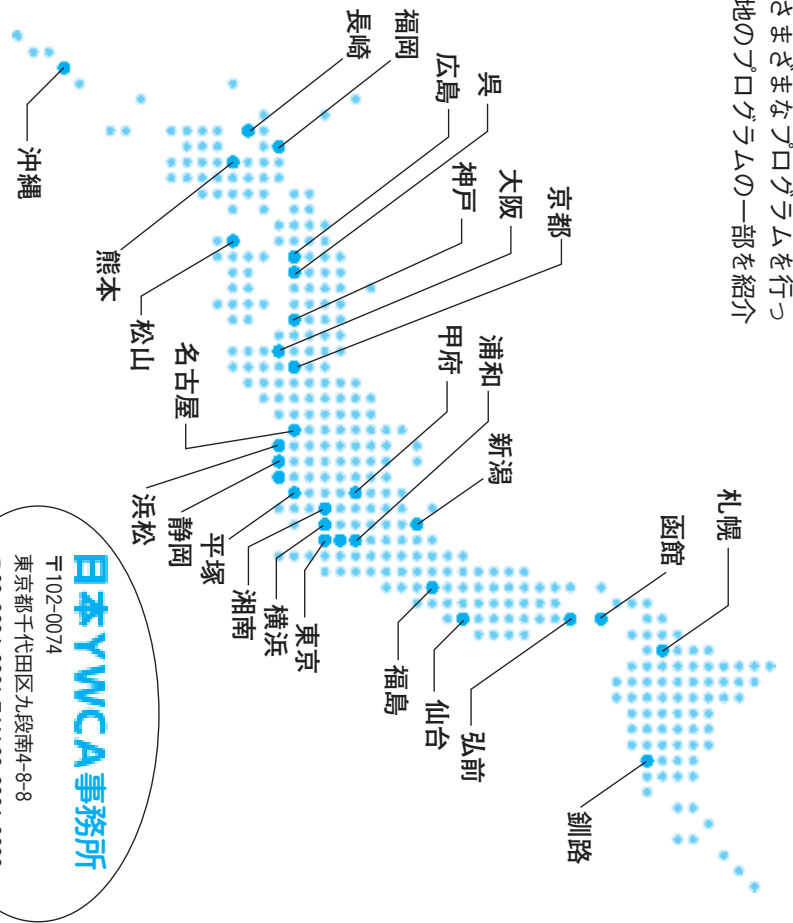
さまざまなプログラムを行っ
地のプログラムの一部を紹介

福岡
長崎
広島
呉
神戸
大阪
京都
熊本
松山
名古屋
甲府
浦和
新潟
浜松
静岡
平塚
湘南
横浜
東京
札幌
函館
福島
仙台
弘前
釧路
沖縄

日本YWCA事務所
〒102-0074
東京都千代田区九段南4-8-8